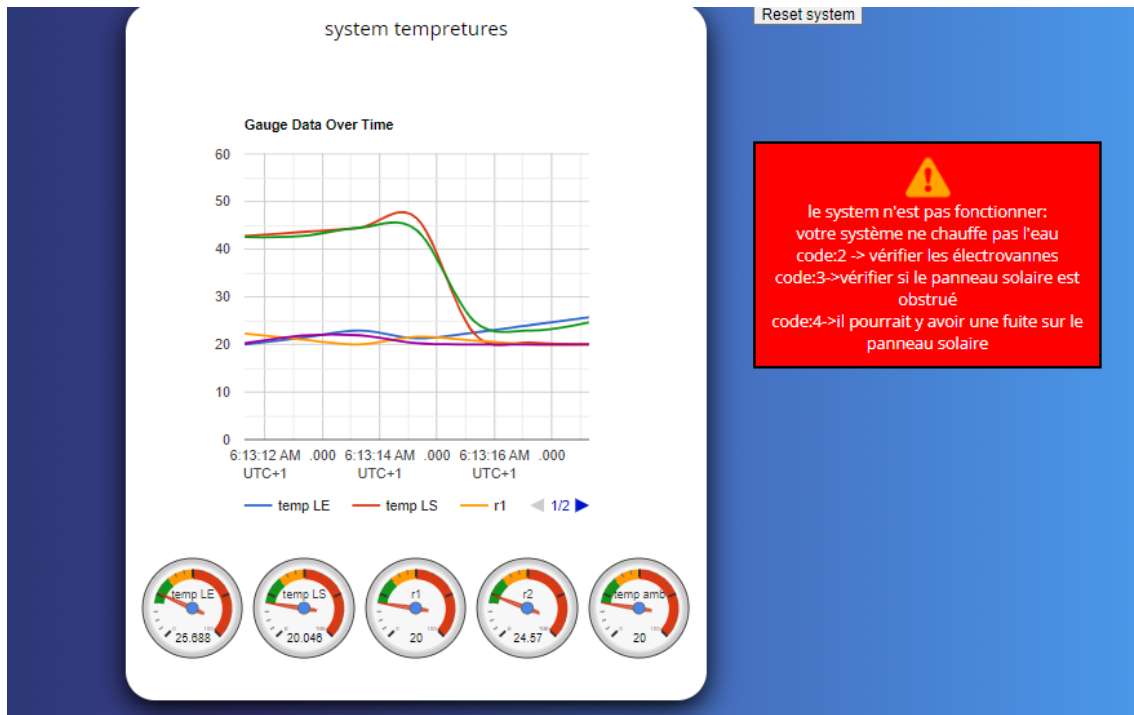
system tempretures

Reset system

Gauge Data Over Time

60
50
40
30
20
10
0

6:13:12 AM UTC+1
.000
6:13:14 AM UTC+1
.000
6:13:16 AM UTC+1
.000

temp LE
temp LS
r1
1/2

le system n'est pas fonctionner:
votre système ne chauffe pas l'eau
code:2 -> vérifier les électrovannes
code:3->vérifier si le panneau solaire est obstrué
code:4->il pourrait y avoir une fuite sur le panneau solaire

temp LE
25.688

temp LS
20.046

r1
20

r2
24.57

temp amb
20